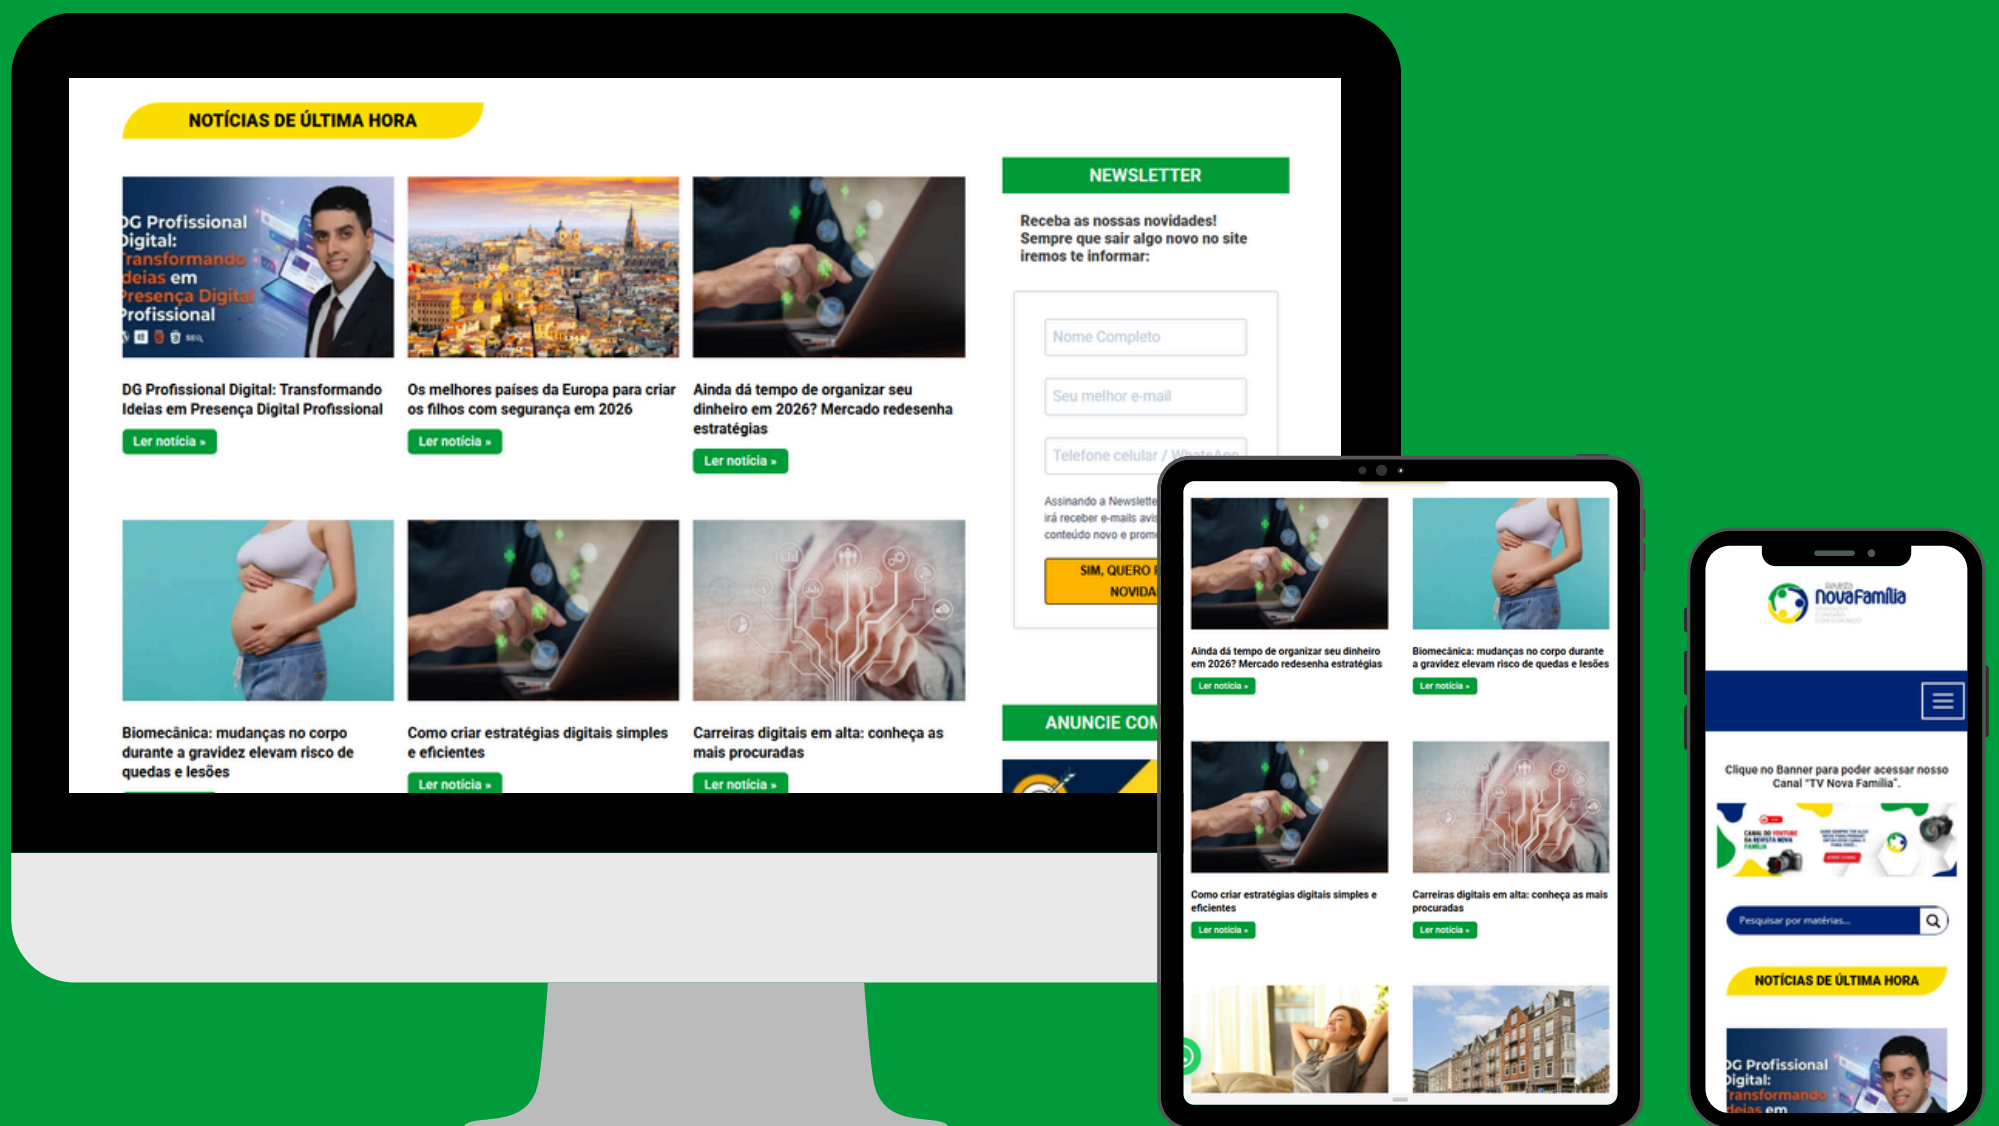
NOTÍCIAS DE ÚLTIMA HORA

DG Profissional Digital: Transformando Ideias em Presença Digital Profissional

DG Profissional Digital: Transformando Ideias em Presença Digital Profissional
Ler notícia »

Os melhores países da Europa para criar os filhos com segurança em 2026
Ler notícia »

Ainda dá tempo de organizar seu dinheiro em 2026? Mercado redesenha estratégias
Ler notícia »

Biomecânica: mudanças no corpo durante a gravidez elevam risco de quedas e lesões

Como criar estratégias digitais simples e eficientes
Ler notícia »

Carreiras digitais em alta: conheça as mais procuradas
Ler notícia »

NEWSLETTER

Receba as nossas novidades! Sempre que sair algo novo no site iremos te informar:

Nome Completo

Seu melhor e-mail

Telefone celular / WhatsApp

Assinando a Newslette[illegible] irá receber e-mails avis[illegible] conteúdo novo e prom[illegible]

SIM, QUERO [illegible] NOVIDA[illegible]

ANUNCIE CO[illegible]

Ainda dá tempo de organizar seu dinheiro em 2026? Mercado redesenha estratégias
Ler notícia »

Biomecânica: mudanças no corpo durante a gravidez elevam risco de quedas e lesões
Ler notícia »

Como criar estratégias digitais simples e eficientes
Ler notícia »

Carreiras digitais em alta: conheça as mais procuradas
Ler notícia »

NovaFamília

Clique no Banner para poder acessar nosso Canal "TV Nova Família".

Pesquisar por matérias...

NOTÍCIAS DE ÚLTIMA HORA

DG Profissional Digital: Transformando Ideias em